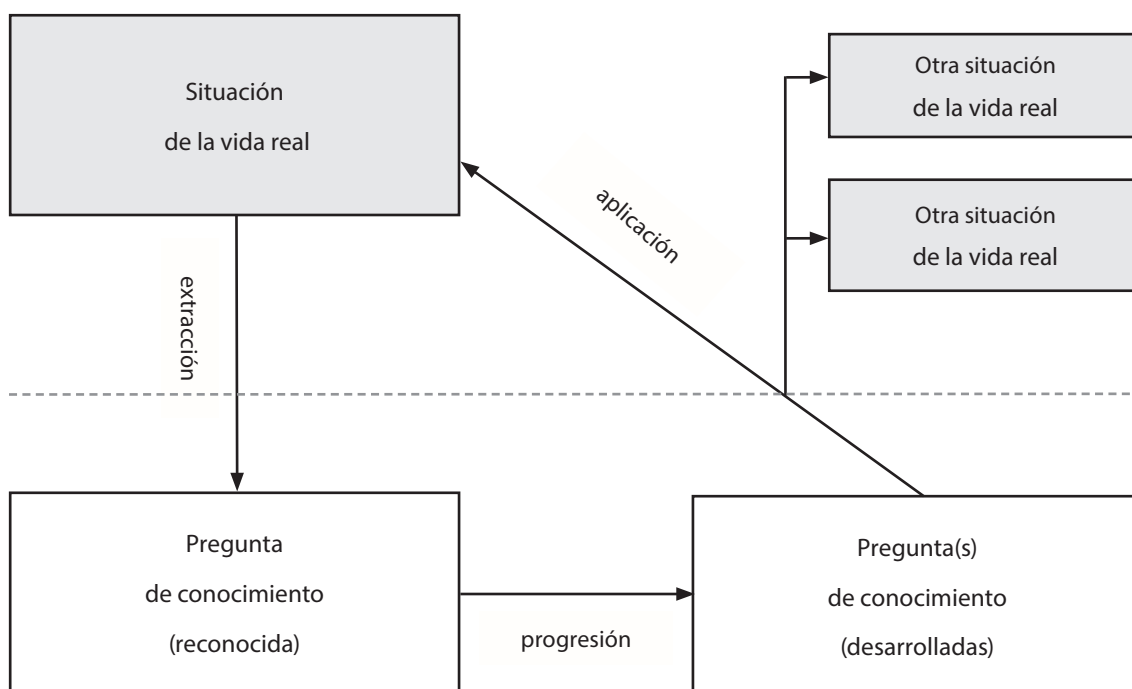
Situación de la vida real

Otra situación de la vida real

Otra situación de la vida real

aplicación

extracción

Pregunta de conocimiento (reconocida)

progresión

Pregunta(s) de conocimiento (desarrolladas)